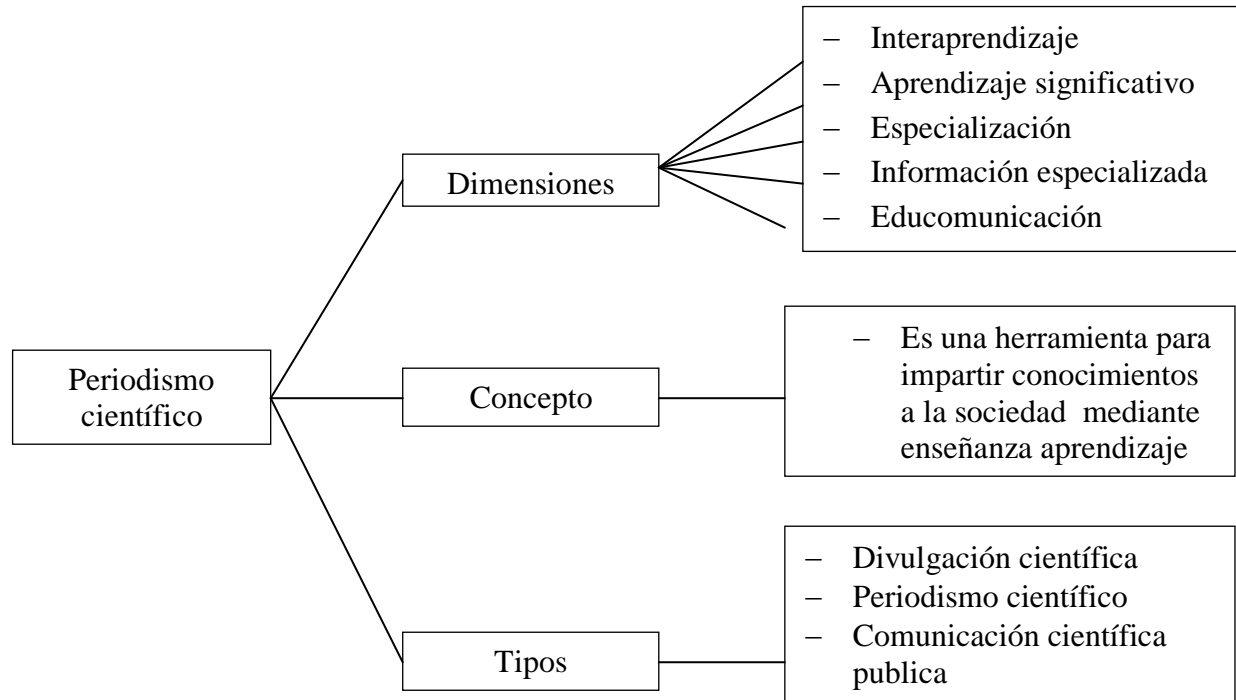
Periodismo científico

Dimensiones

- Interaprendizaje
- Aprendizaje significativo
- Especialización
- Información especializada
- Educomunicación

Concepto

- Es una herramienta para impartir conocimientos a la sociedad mediante enseñanza aprendizaje

Tipos

- Divulgación científica
- Periodismo científico
- Comunicación científica publica